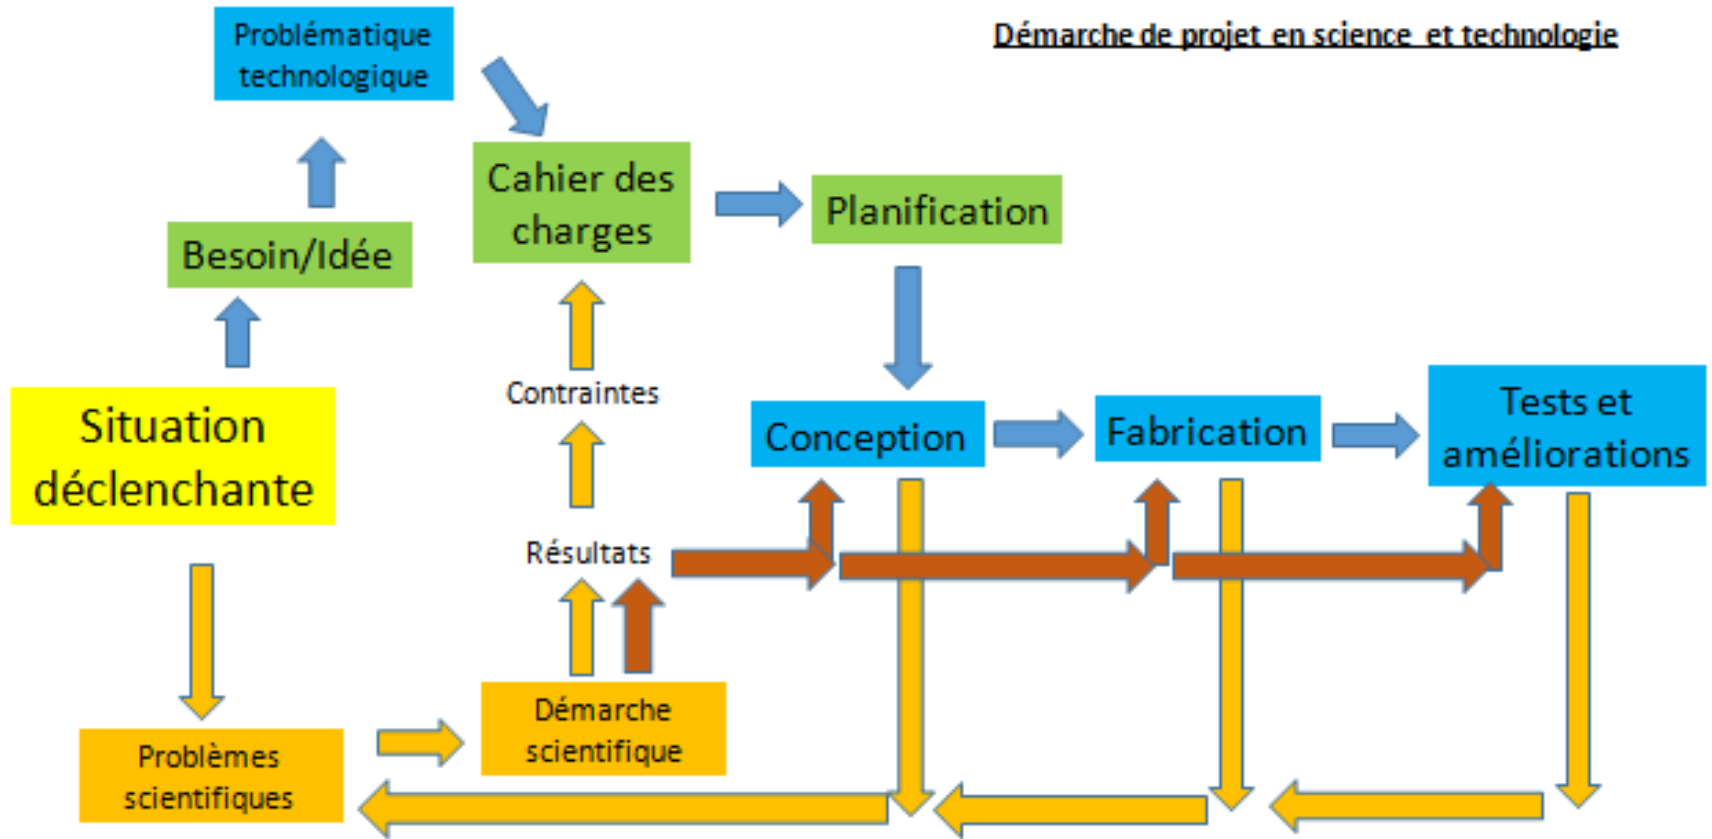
Démarche de projet en science et technologie

Problématique technologique

Cahier des charges

Planification

Besoin/Idée

Contraintes

Situation déclenchante

Conception

Fabrication

Tests et améliorations

Résultats

Démarche scientifique

Problèmes scientifiques